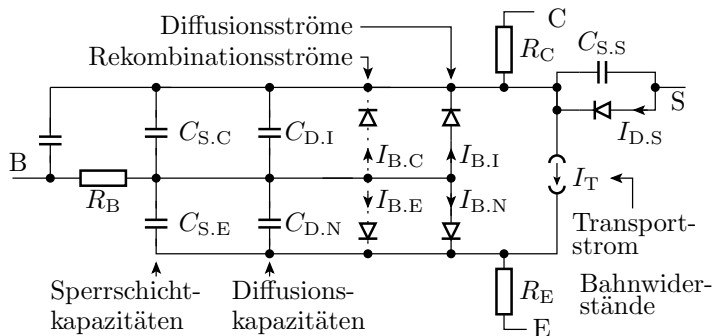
Diffusionsströme
Rekombinationsströme
C
$R_{\text{C}}$
$C_{\text{S.S}}$
S
$I_{\text{D.S}}$
$C_{\text{S.C}}$
$C_{\text{D.I}}$
$I_{\text{B.C}}$
$I_{\text{B.I}}$
B
$R_{\text{B}}$
$I_{\text{B.E}}$
$I_{\text{B.N}}$
$I_{\text{T}}$
$C_{\text{S.E}}$
$C_{\text{D.N}}$
Transportstrom
Sperrschichtkapazitäten
Diffusionskapazitäten
$R_{\text{E}}$
Bahnwiderstände
E